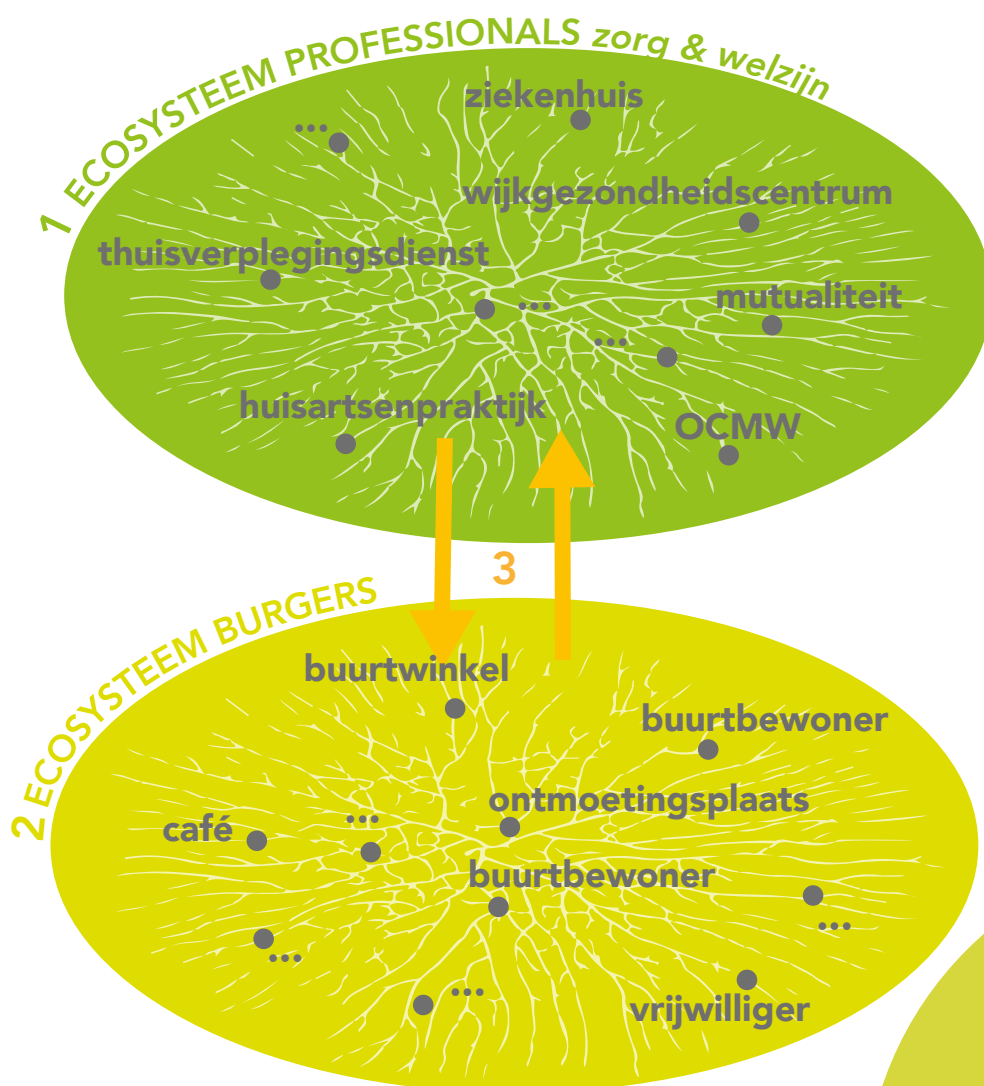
1 ECOSYSTEEM PROFESSIONALS zorg & welzijn

...
ziekenhuis
wijkgezondheidscentrum
thuisverplegingsdienst
...
mutualiteit
...
huisartsenpraktijk
OCMW

3

2 ECOSYSTEEM BURGERS

buurtwinkel
buurtbewoner
ontmoetingsplaats
café
...
buurtbewoner
...
...
...
vrijwilliger